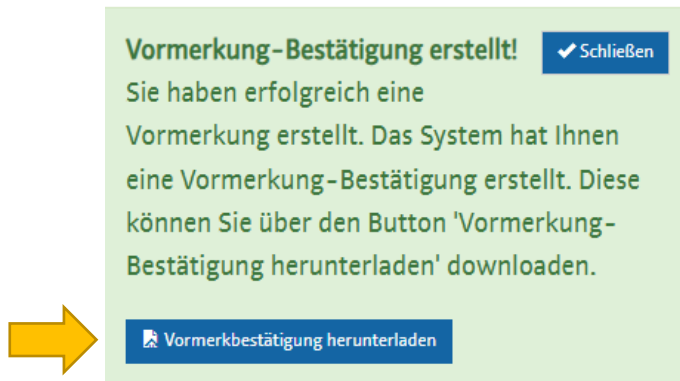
Vormerkung-Bestätigung erstellt!

Schließen

Sie haben erfolgreich eine Vormerkung erstellt. Das System hat Ihnen eine Vormerkung-Bestätigung erstellt. Diese können Sie über den Button 'Vormerkung-Bestätigung herunterladen' downloaden.

Vormerkbestätigung herunterladen